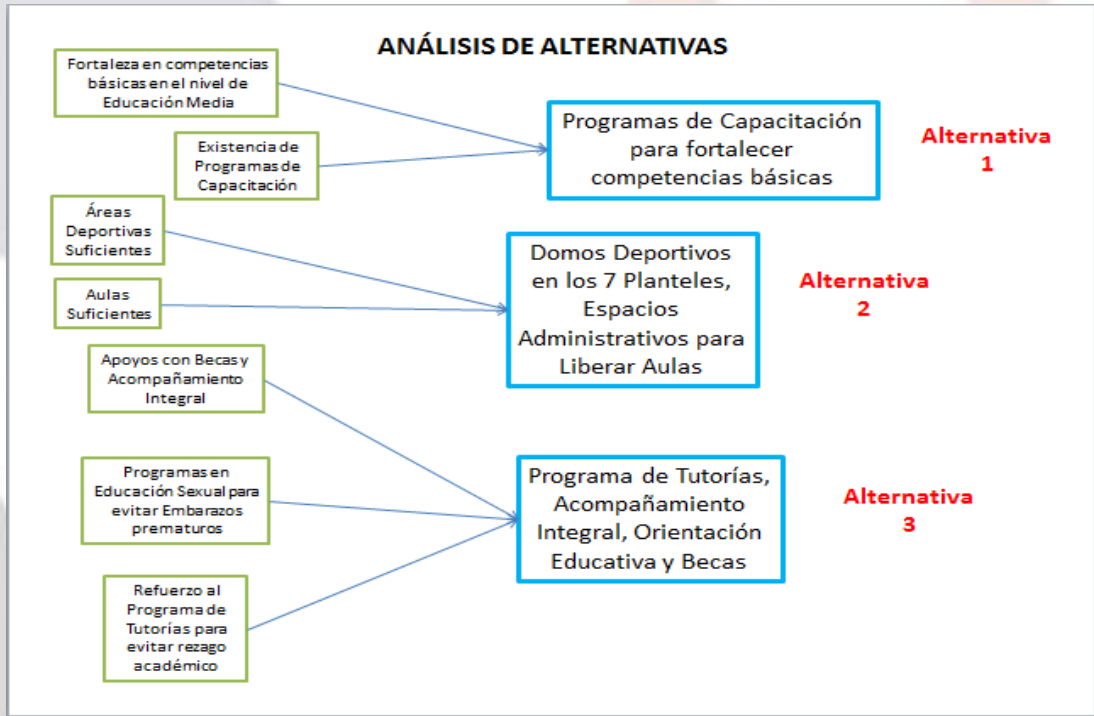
ANÁLISIS DE ALTERNATIVAS

Fortaleza en competencias básicas en el nivel de Educación Media

Existencia de Programas de Capacitación

Programas de Capacitación para fortalecer competencias básicas

Alternativa 1

Áreas Deportivas Suficientes

Aulas Suficientes

Domos Deportivos en los 7 Planteles, Espacios Administrativos para Liberar Aulas

Alternativa 2

Apoyos con Becas y Acompañamiento Integral

Programas en Educación Sexual para evitar Embarazos prematuros

Refuerzo al Programa de Tutorías para evitar rezago académico

Programa de Tutorías, Acompañamiento Integral, Orientación Educativa y Becas

Alternativa 3